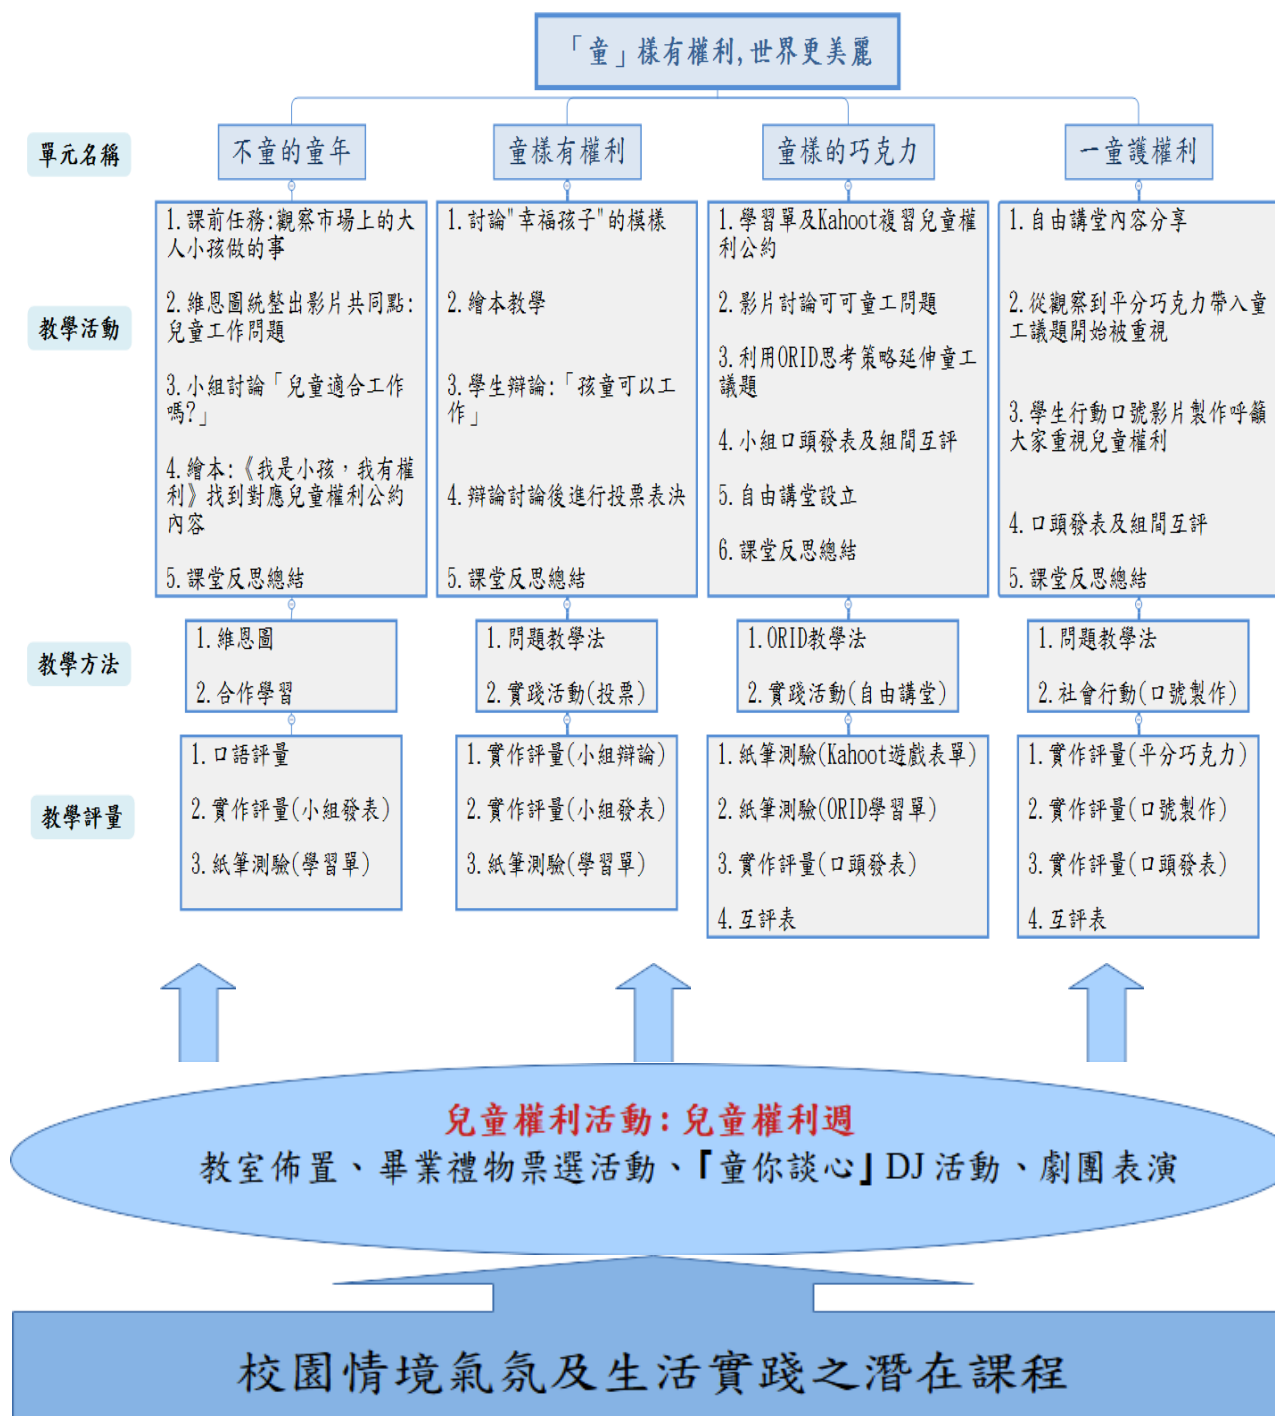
「童」樣有權利,世界更美麗

單元名稱

不童的童年

童樣有權利

童樣的巧克力

一童護權利

教學活動

1.課前任務:觀察市場上的大人小孩做的事

2.維恩圖統整出影片共同點:兒童工作問題

3.小組討論「兒童適合工作嗎?」

4.繪本:《我是小孩,我有權利》找到對應兒童權利公約內容

5.課堂反思總結

1.討論"幸福孩子"的模樣

2.繪本教學

3.學生辯論:「孩童可以工作」

4.辯論討論後進行投票表決

5.課堂反思總結

1.學習單及Kahoot複習兒童權利公約

2.影片討論可可童工問題

3.利用ORID思考策略延伸童工議題

4.小組口頭發表及組間互評

5.自由講堂設立

6.課堂反思總結

1.自由講堂內容分享

2.從觀察到平分巧克力帶入童工議題開始被重視

3.學生行動口號影片製作呼籲大家重視兒童權利

4.口頭發表及組間互評

5.課堂反思總結

教學方法

1.維恩圖

2.合作學習

1.問題教學法

2.實踐活動(投票)

1.ORID教學法

2.實踐活動(自由講堂)

1.問題教學法

2.社會行動(口號製作)

教學評量

1.口語評量

2.實作評量(小組發表)

3.紙筆測驗(學習單)

1.實作評量(小組辯論)

2.實作評量(小組發表)

3.紙筆測驗(學習單)

1.紙筆測驗(Kahoot遊戲表單)

2.紙筆測驗(ORID學習單)

3.實作評量(口頭發表)

4.互評表

1.實作評量(平分巧克力)

2.實作評量(口號製作)

3.實作評量(口頭發表)

4.互評表

兒童權利活動:兒童權利週

教室佈置、畢業禮物票選活動、『童你談心』DJ活動、劇團表演

校園情境氣氛及生活實踐之潛在課程